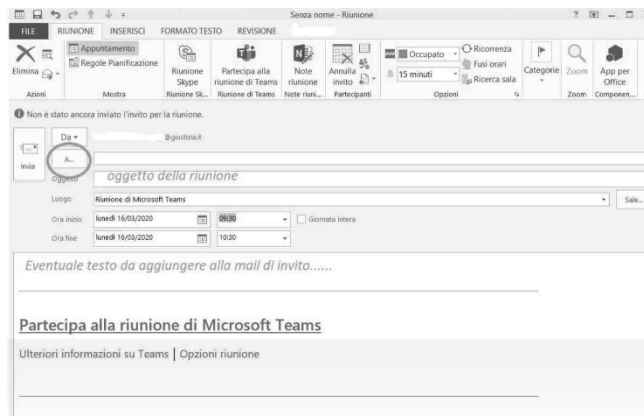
Senza nome - Riunione

? — □

FILE RIUNIONE INSERISCI FORMATO TESTO REVISIONE

Elimina
Azioni

Appuntamento
Regole Pianificazione
Mostra

Riunione Skype
Riunione Sk...

Partecipa alla riunione di Teams
Riunione di Teams

Note riunione
Note riuni...

Annulla invito
Partecipanti

Occupato
15 minuti
Ricorrenza
Fusi orari
Ricerca sala
Opzioni

Categorie

Zoom
Zoom

App per Office
Componen...

Non è stato ancora inviato l'invito per la riunione.

Da ▾ @giustizia.it

Invia

A...

Oggetto oggetto della riunione

Luogo Riunione di Microsoft Teams

Sale...

Ora inizio lunedì 16/03/2020 09:30 Giornata intera

Ora fine lunedì 16/03/2020 10:30

Eventuale testo da aggiungere alla mail di invito......

Partecipa alla riunione di Microsoft Teams

Ulteriori informazioni su Teams | Opzioni riunione